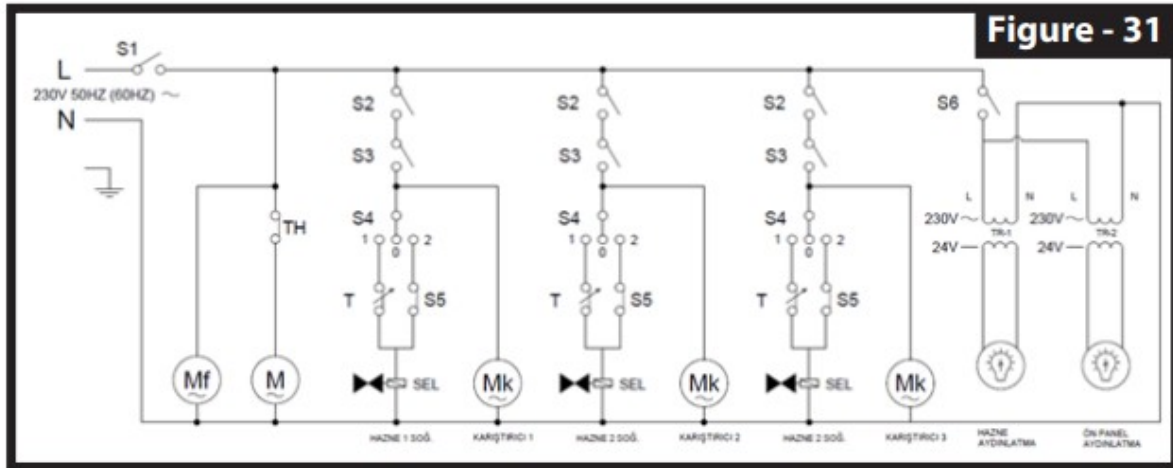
Figure - 31

S1
L
230V 50HZ (60HZ) ~
N

TH

S2
S3
S4
1 0 2
T S5

S2
S3
S4
1 0 2
T S5

S2
S3
S4
1 0 2
T S5

S6
L N L N
230V~ 230V~
TR-1 TR-2
24V 24V

Mf M SEL Mk SEL Mk SEL Mk

HAZNE 1 SOĞ. KARIŞTIRICI 1 HAZNE 2 SOĞ. KARIŞTIRICI 2 HAZNE 2 SOĞ. KARIŞTIRICI 3 HAZNE AYDINLATMA ÖN PANEL AYDINLATMA